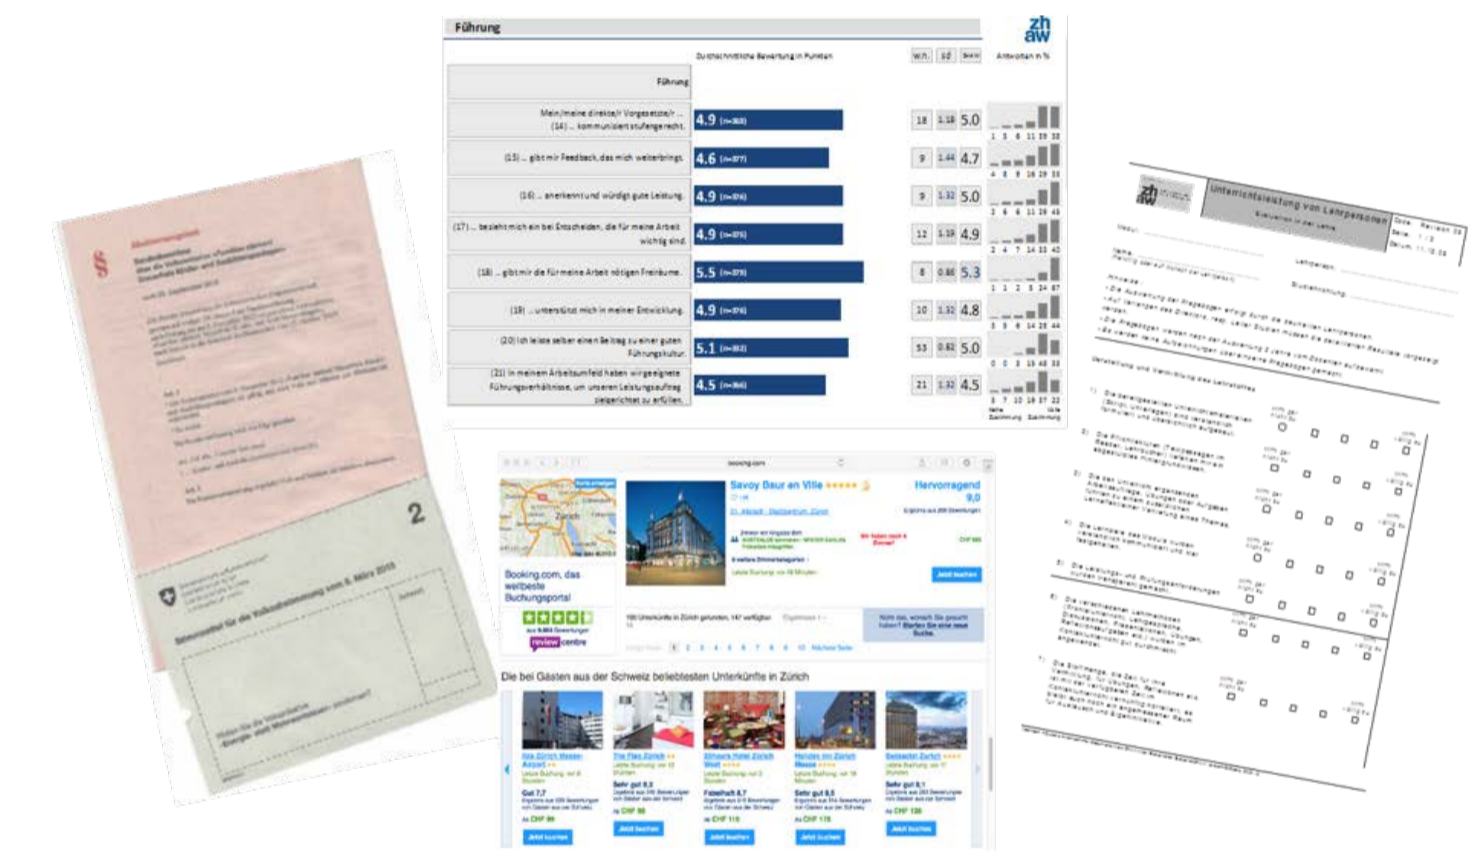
Führung

zh aw

Durchschnittliche Bewertung in Punkten

Antworten in %

Führung

Mein/meine direkte/r Vorgesetzte/r ... (14) ... kommuniziert stufengerecht.
4.9
18 1.18 5.0

(15) ... gibt mir Feedback, das mich weiterbringt.
4.6
9 1.44 4.7

(16) ... anerkennt und würdigt gute Leistung.
4.9
9 1.32 5.0

(17) ... bezieht mich ein bei Entscheiden, die für meine Arbeit wichtig sind.
4.9
12 1.19 4.9

(18) ... gibt mir die für meine Arbeit nötigen Freiräume.
5.5
8 0.86 5.3

(19) ... unterstützt mich in meiner Entwicklung.
4.9
10 1.32 4.8

(20) Ich leiste selber einen Beitrag zu einer guten Führungskultur.
5.1
53 0.82 5.0

(21) In meinem Arbeitsumfeld haben wir geeignete Führungsverhältnisse, um unseren Leistungsauftrag zielgerichtet zu erfüllen.
4.5
21 1.32 4.5

2

Stimmrechtsausweis für die Volksabstimmung vom 8. März 2015

booking.com

Savoy Baur en Ville
Hervorragend
9,0

Booking.com, das weltbeste Buchungsportal

review centre

Die bei Gästen aus der Schweiz beliebtesten Unterkünfte in Zürich

Gut 7,7
Sehr gut 8,2
Fabelhaft 8,7
Sehr gut 8,5
Sehr gut 8,1

Jetzt buchen

Unterrichtsleistung von Lehrpersonen

Name
Lehrperson
Studienrichtung

Hinweise